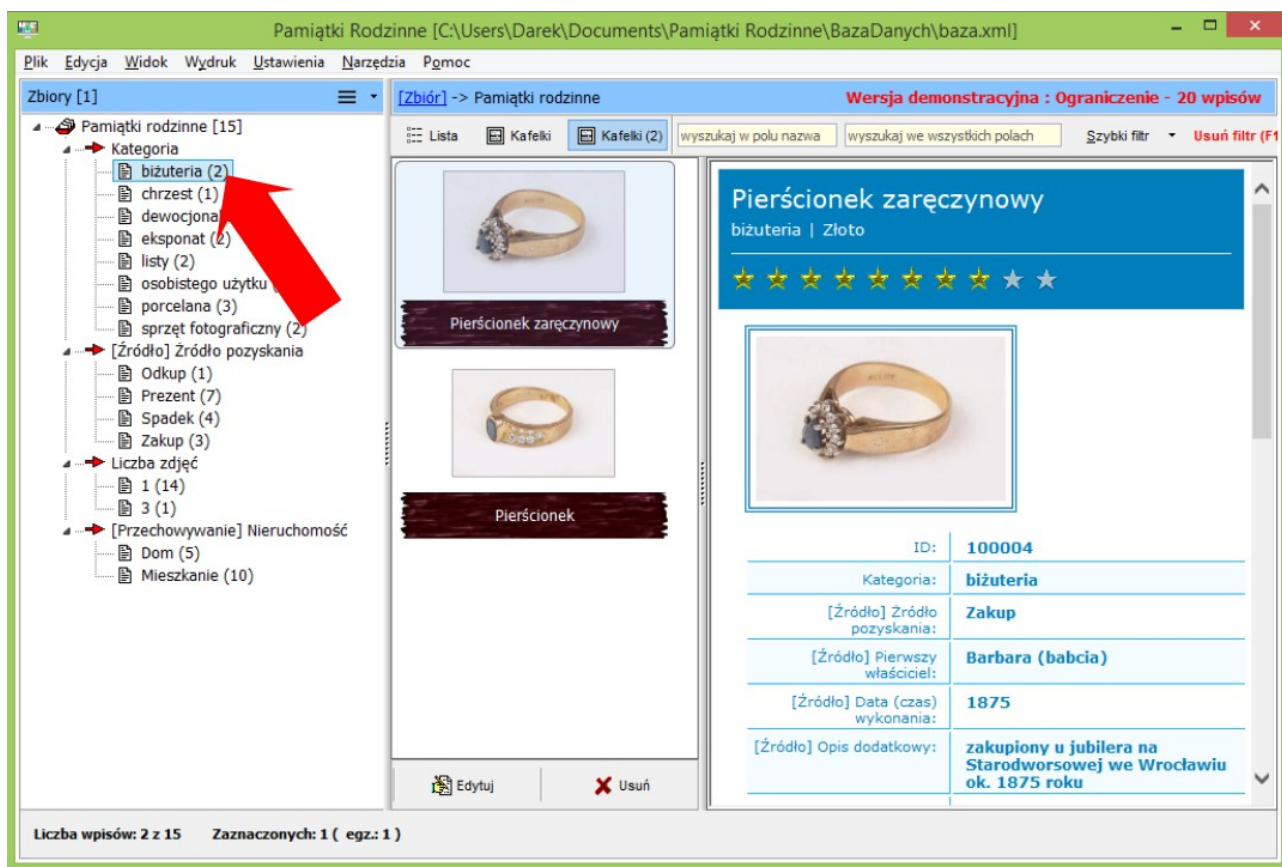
Pamiątki Rodzinne [C:\Users\Darek\Documents\Pamiątki Rodzinne\BazaDanych\baza.xml]

Plik Edycja Widok Wydruk Ustawienia Narzędzia Pomoc

Zbiory [1]

Pamiątki rodzinne [15]
Kategoria
biżuteria (2)
chrzest (1)
dewocjona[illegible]
eksponat (2)
listy (2)
osobistego użytku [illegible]
porcelana (3)
sprzęt fotograficzny (2)
[Źródło] Źródło pozyskania
Odkup (1)
Prezent (7)
Spadek (4)
Zakup (3)
Liczba zdjęć
1 (14)
3 (1)
[Przechowywanie] Nieruchomość
Dom (5)
Mieszkanie (10)

[Zbiór] -> Pamiątki rodzinne

Wersja demonstracyjna : Ograniczenie - 20 wpisów

Lista Kafelki Kafelki (2) wyszukaj w polu nazwa wyszukaj we wszystkich polach Szybki filtr Usuń filtr (F1

Pierścionek zaręczynowy

Pierścionek

Edytuj Usuń

Pierścionek zaręczynowy
biżuteria | Złoto

| | |
|---|---|
| ID: | 100004 |
| Kategoria: | biżuteria |
| [Źródło] Źródło pozyskania: | Zakup |
| [Źródło] Pierwszy właściciel: | Barbara (babcia) |
| [Źródło] Data (czas) wykonania: | 1875 |
| [Źródło] Opis dodatkowy: | zakupiony u jubilera na Starodworsowej we Wrocławiu ok. 1875 roku |

Liczba wpisów: 2 z 15 Zaznaczonych: 1 ( egz.: 1 )